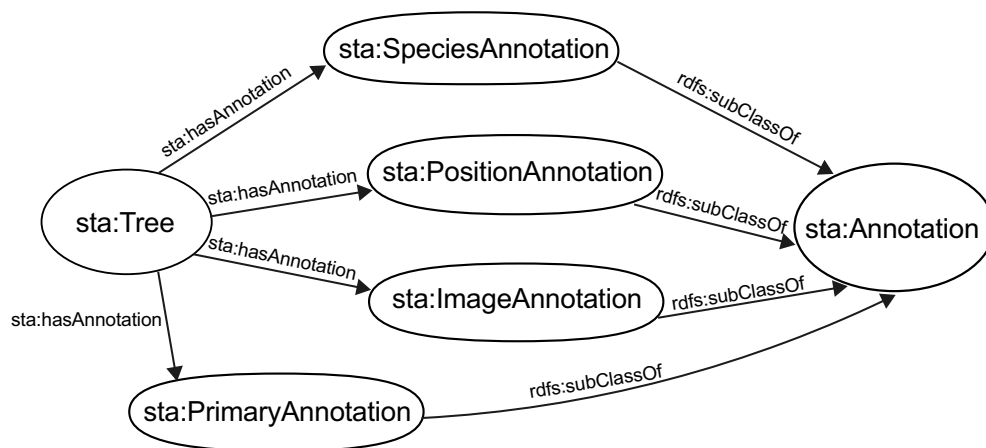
sta:SpeciesAnnotation

sta:hasAnnotation

rdfs:subClassOf

sta:hasAnnotation

sta:PositionAnnotation

sta:Tree

rdfs:subClassOf

sta:Annotation

sta:hasAnnotation

sta:ImageAnnotation

rdfs:subClassOf

sta:hasAnnotation

rdfs:subClassOf

sta:PrimaryAnnotation